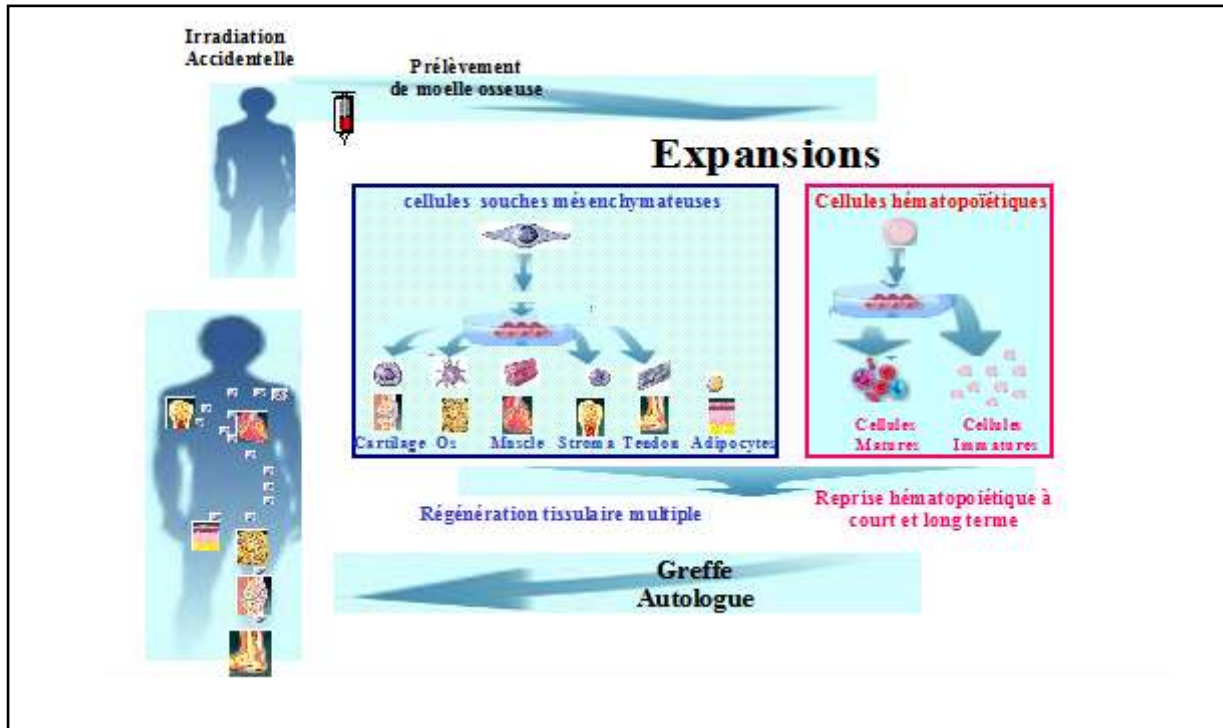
Irradiation Accidentelle

Prélèvement de moelle osseuse

Expansions

cellules souches mésenchymateuses

Cartilage Os Muscle Stroma Tendon Adipocytes

Cellules hématopoïétiques

Cellules Matures

Cellules Immatures

Régénération tissulaire multiple

Reprise hématopoïétique à court et long terme

Greffe Autologue